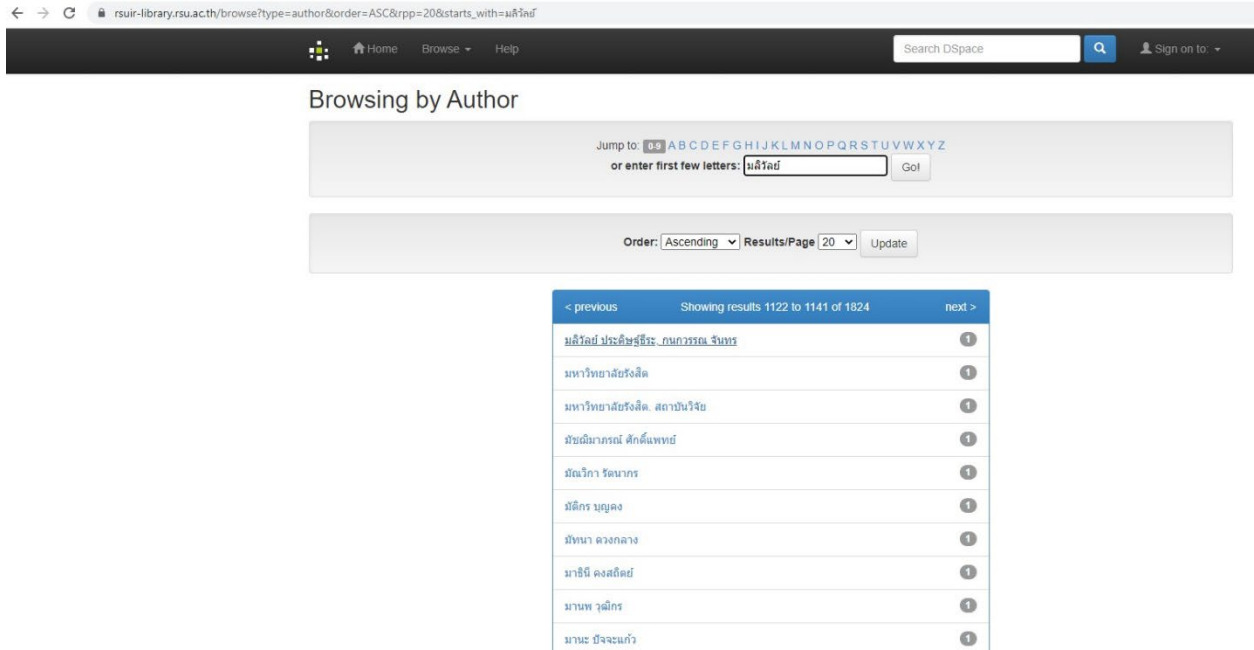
rsuir-library.rsu.ac.th/browse?type=author&order=ASC&rpp=20&starts_with=มลิวัลย์

Home Browse Help

Search DSpace

Sign on to:

Browsing by Author

Jump to: 0-9 A B C D E F G H I J K L M N O P Q R S T U V W X Y Z
or enter first few letters: มลิวัลย์ Go!

Order: Ascending Results/Page 20 Update

< previous Showing results 1122 to 1141 of 1824 next >

| | |
|---|---|
| มลิวัลย์ ประดิษฐ์ธีระ, กนกวรรณ จันทร | 1 |
| มหาวิทยาลัยรังสิต | 1 |
| มหาวิทยาลัยรังสิต. สถาบันวิจัย | 1 |
| มัชฌิมาภรณ์ ศักดิ์แพทย์ | 1 |
| มัณฑิกา รัตนากร | 1 |
| มัติกร บุญคง | 1 |
| มัทนา ดวงกลาง | 1 |
| มาธินี คงสถิตย์ | 1 |
| มานพ วุฒิกร | 1 |
| มานะ ปัจจะแก้ว | 1 |